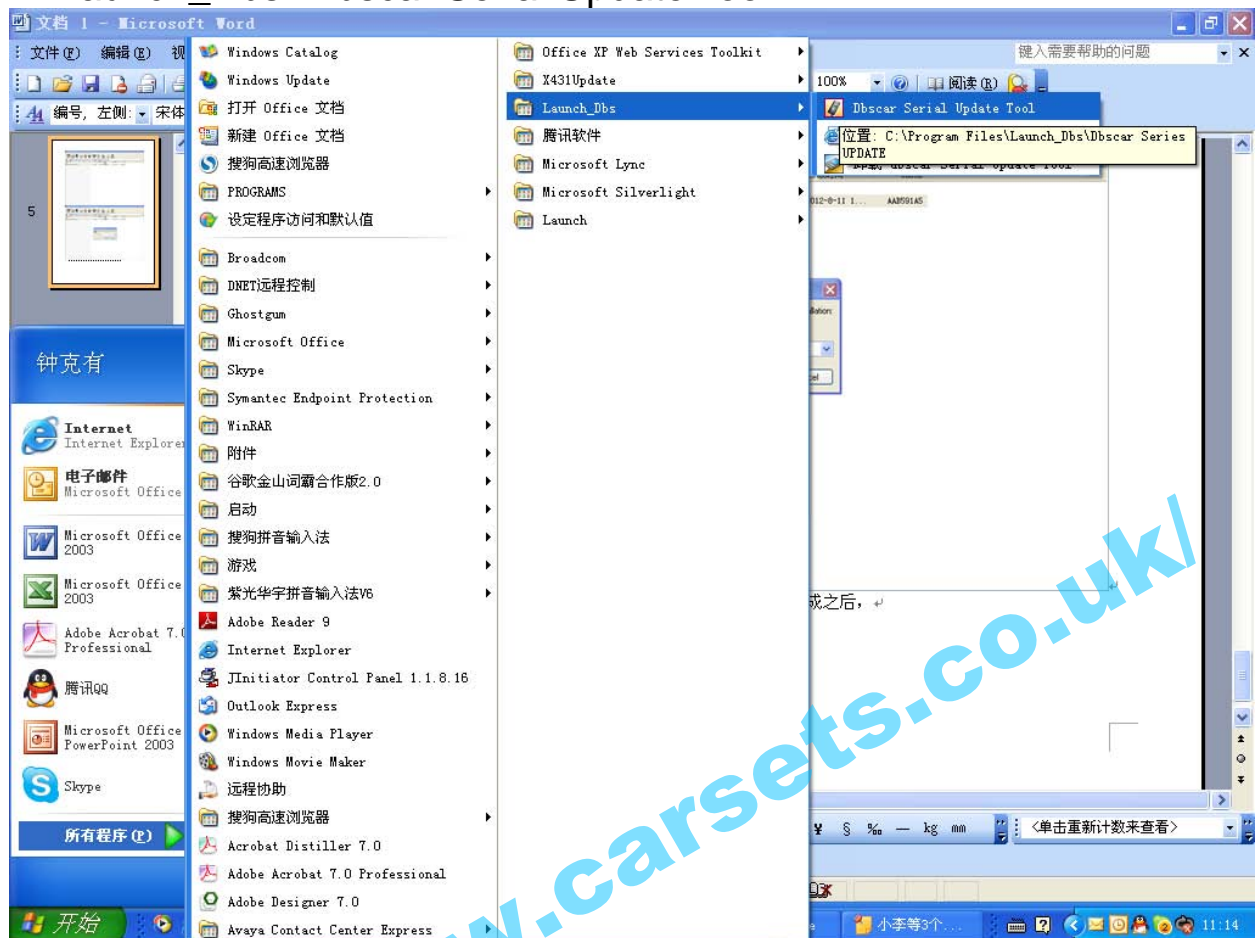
文档 1 - Microsoft Word

文件(F) 编辑(E) 视

键入需要帮助的问题

100% 阅读(R)

编号, 左侧: 宋体

5

钟克有

Internet
Internet Explorer

电子邮件
Microsoft Office

Microsoft Office 2003

Microsoft Office 2003

Adobe Acrobat 7.0 Professional

腾讯QQ

Microsoft Office PowerPoint 2003

Skype

所有程序(P)

开始

Windows Catalog
Windows Update
打开 Office 文档
新建 Office 文档
搜狗高速浏览器
PROGRAMS
设定程序访问和默认值
Broadcom
DNET远程控制
Ghostgum
Microsoft Office
Skype
Symantec Endpoint Protection
WinRAR
附件
谷歌金山词霸合作版2.0
启动
搜狗拼音输入法
游戏
紫光华宇拼音输入法V6
Adobe Reader 9
Internet Explorer
JInitiator Control Panel 1.1.8.16
Outlook Express
Windows Media Player
Windows Movie Maker
远程协助
搜狗高速浏览器
Acrobat Distiller 7.0
Adobe Acrobat 7.0 Professional
Adobe Designer 7.0
Avaya Contact Center Express

Office XP Web Services Toolkit
X431Update
Launch_Dbs
腾讯软件
Microsoft Lync
Microsoft Silverlight
Launch

Dbscar Serial Update Tool
位置: C:\Program Files\Launch_Dbs\Dbscar Series UPDATE

012-8-11 1... AA8591A5

成之后,

<单击重新计数来查看>

小李等3个...

11:14

www.carsets.co.uk/